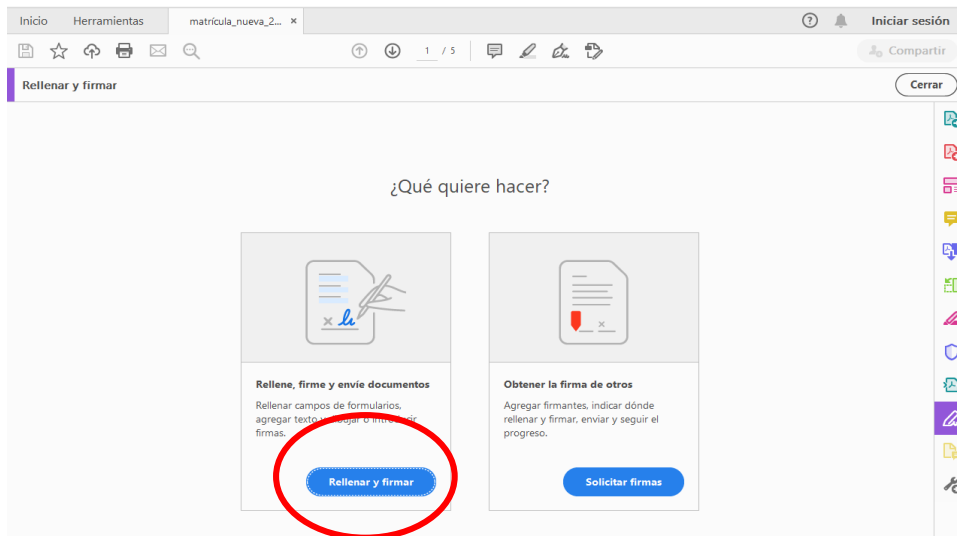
Inicio Herramientas matrícula_nueva_2... ×

Iniciar sesión

1 / 5

Compartir

Rellenar y firmar

Cerrar

¿Qué quiere hacer?

Rellene, firme y envíe documentos

Rellenar campos de formularios, agregar texto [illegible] firmas.

Rellenar y firmar

Obtener la firma de otros

Agregar firmantes, indicar dónde rellenar y firmar, enviar y seguir el progreso.

Solicitar firmas